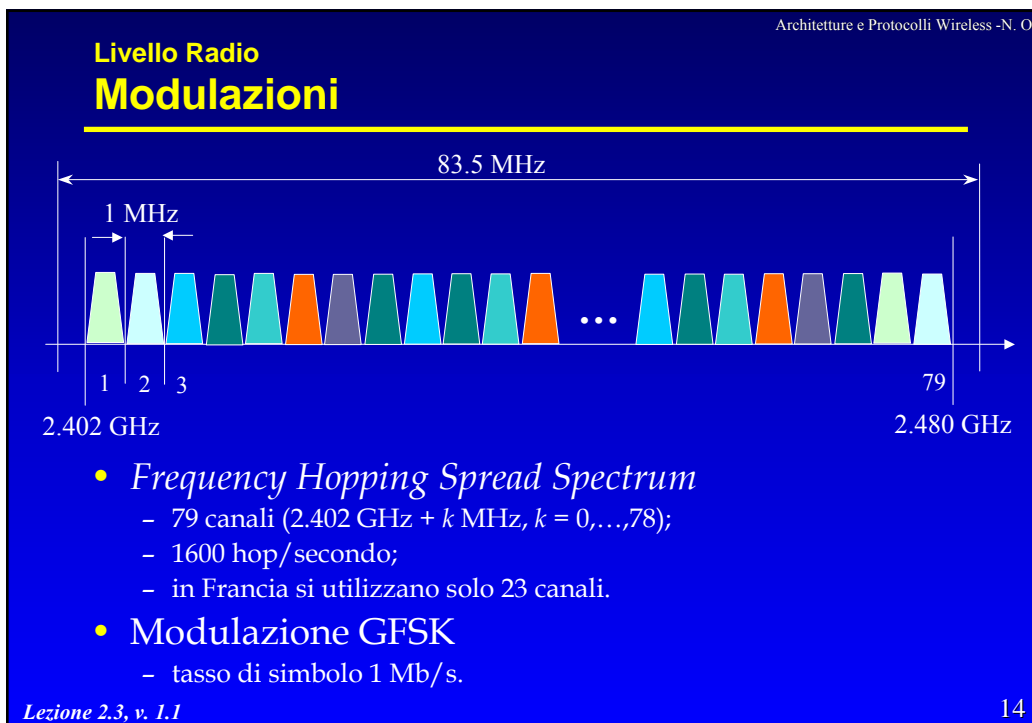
Architetture e Protocolli Wireless -N. O

Livello Radio
Modulazioni

83.5 MHz

1 MHz

…

1 2 3

79

2.402 GHz

2.480 GHz

• Frequency Hopping Spread Spectrum
– 79 canali (2.402 GHz + $k$ MHz, $k$ = 0,…,78);
– 1600 hop/secondo;
– in Francia si utilizzano solo 23 canali.
• Modulazione GFSK
– tasso di simbolo 1 Mb/s.

Lezione 2.3, v. 1.1

14